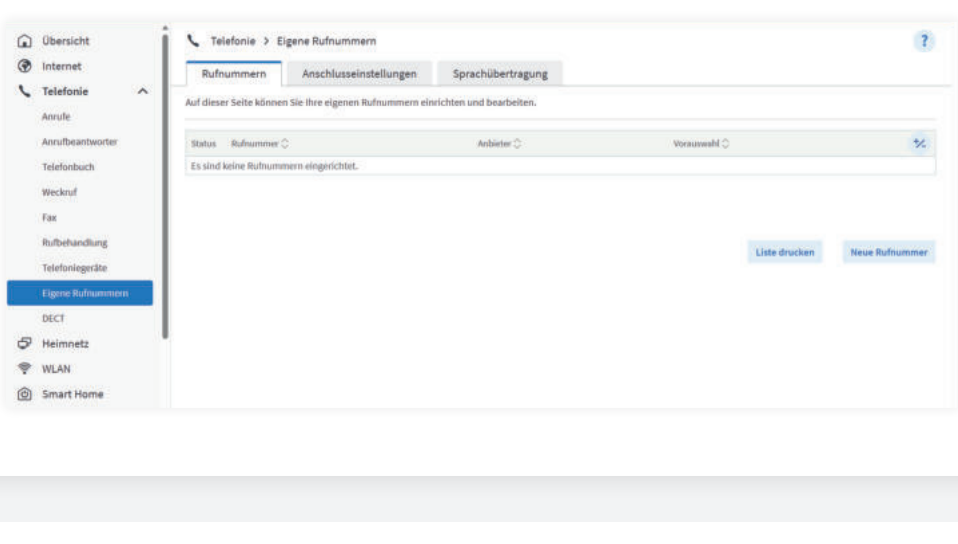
Übersicht
Internet
Telefonie
Anrufe
Anrufbeantworter
Telefonbuch
Weckruf
Fax
Rufbehandlung
Telefoniegeräte
Eigene Rufnummern
DECT
Heimnetz
WLAN
Smart Home

Telefonie > Eigene Rufnummern

?

Rufnummern | Anschlusseinstellungen | Sprachübertragung

Auf dieser Seite können Sie Ihre eigenen Rufnummern einrichten und bearbeiten.

| Status | Rufnummer | Anbieter | Vorauswahl | % |
|---|---|---|---|---|
| Es sind keine Rufnummern eingerichtet. | | | | |

Liste drucken
Neue Rufnummer